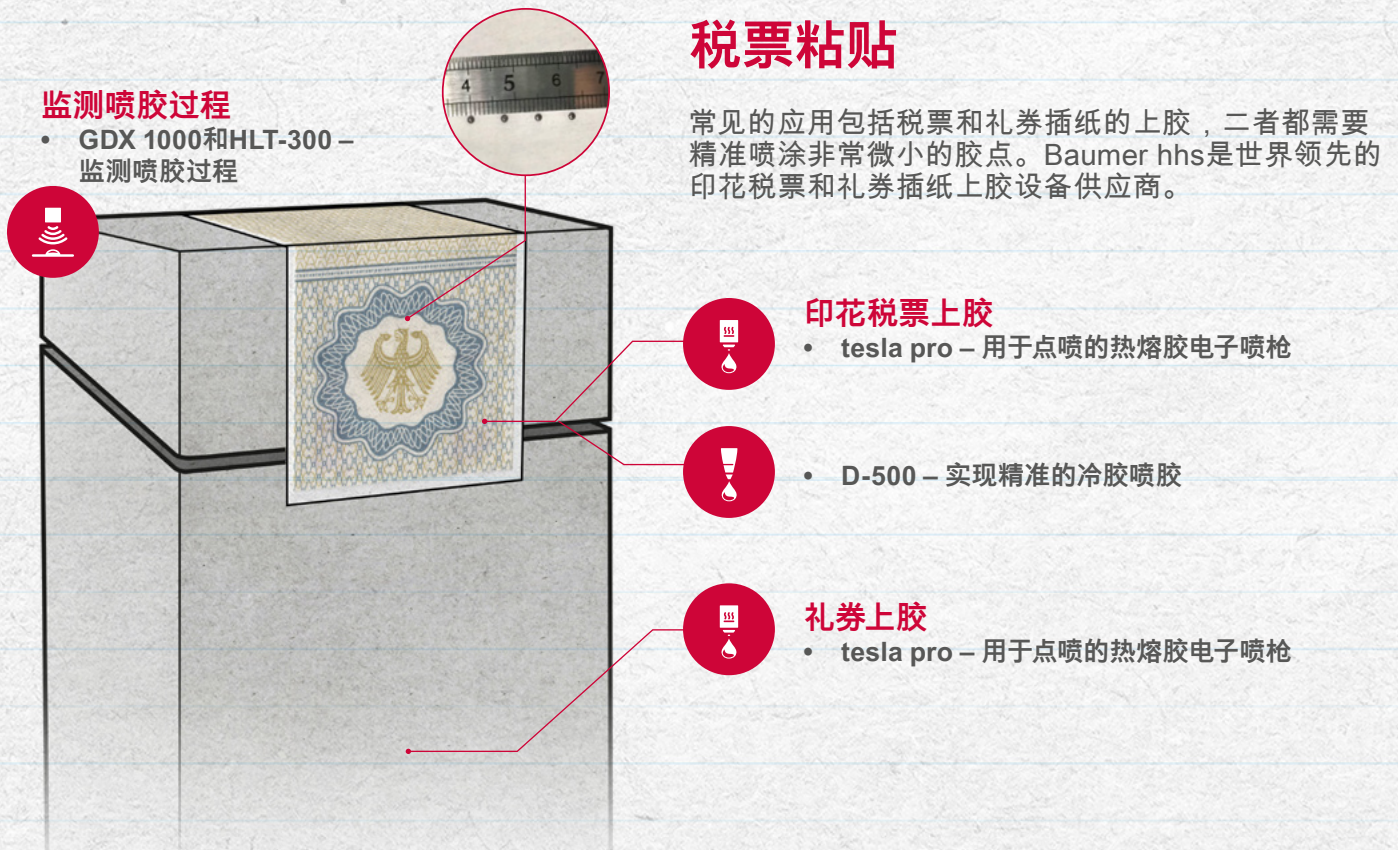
监测喷胶过程
• GDX 1000和HLT-300 – 监测喷胶过程

4 5 6 7

税票粘贴

常见的应用包括税票和礼券插纸的上胶，二者都需要精准喷涂非常微小的胶点。Baumer hhs是世界领先的印花税票和礼券插纸上胶设备供应商。

印花税票上胶
• tesla pro – 用于点喷的热熔胶电子喷枪

• D-500 – 实现精准的冷胶喷胶

礼券上胶
• tesla pro – 用于点喷的热熔胶电子喷枪